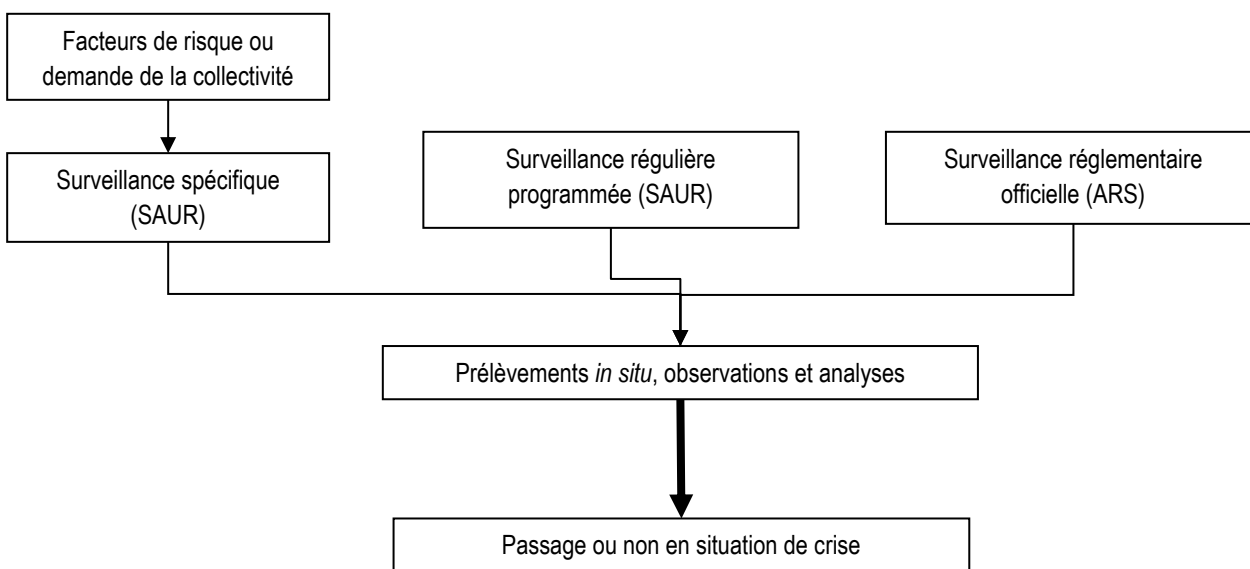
Facteurs de risque ou demande de la collectivité

Surveillance spécifique (SAUR)

Surveillance régulière programmée (SAUR)

Surveillance réglementaire officielle (ARS)

Prélèvements *in situ*, observations et analyses

Passage ou non en situation de crise